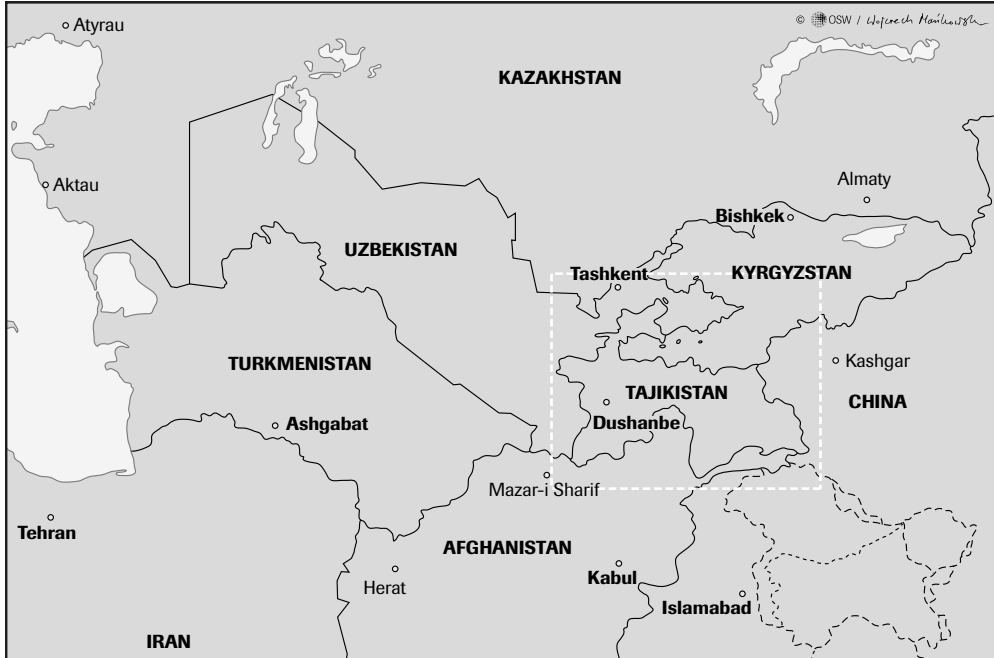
© OSW / Wojciech Mańkowski

Atyrau

KAZAKHSTAN

Aktau

Almaty

Bishkek

UZBEKISTAN

Tashkent

KYRGYZSTAN

TURKMENISTAN

Kashgar

TAJIKISTAN

Ashgabat

Dushanbe

CHINA

Mazar-i Sharif

Tehran

AFGHANISTAN

Herat

Kabul

Islamabad

IRAN